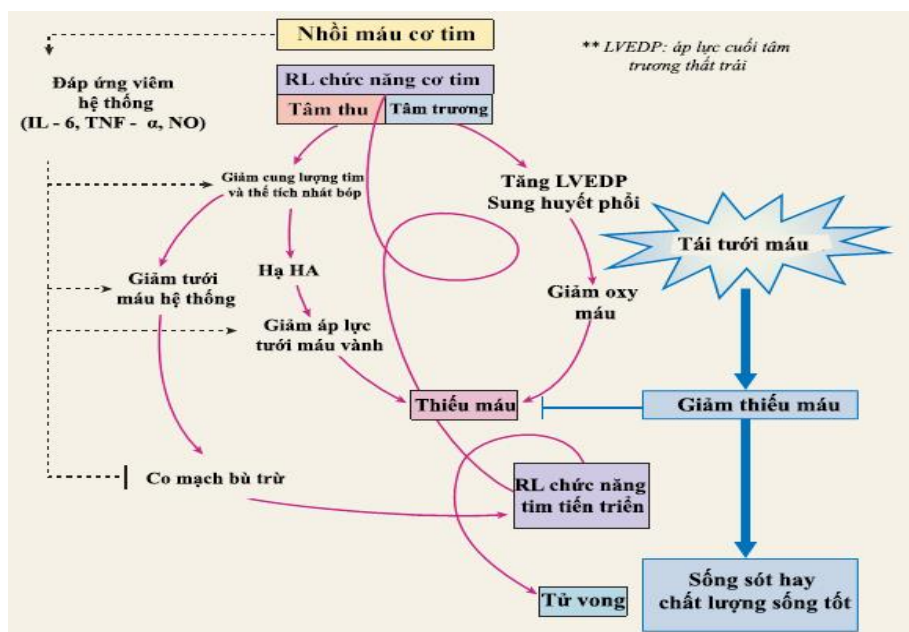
Nhồi máu cơ tim

** LVEDP: áp lực cuối tâm trương thất trái

Đáp ứng viêm hệ thống (IL - 6, TNF - α, NO)

RL chức năng cơ tim

Tâm thu

Tâm trương

Giảm cung lượng tim và thể tích nhát bóp

Tăng LVEDP Sung huyết phổi

Tái tưới máu

Giảm tưới máu hệ thống

Hạ HA

Giảm oxy máu

Giảm áp lực tưới máu vành

Thiếu máu

Giảm thiếu máu

Co mạch bù trừ

RL chức năng tim tiến triển

Sống sót hay chất lượng sống tốt

Tử vong